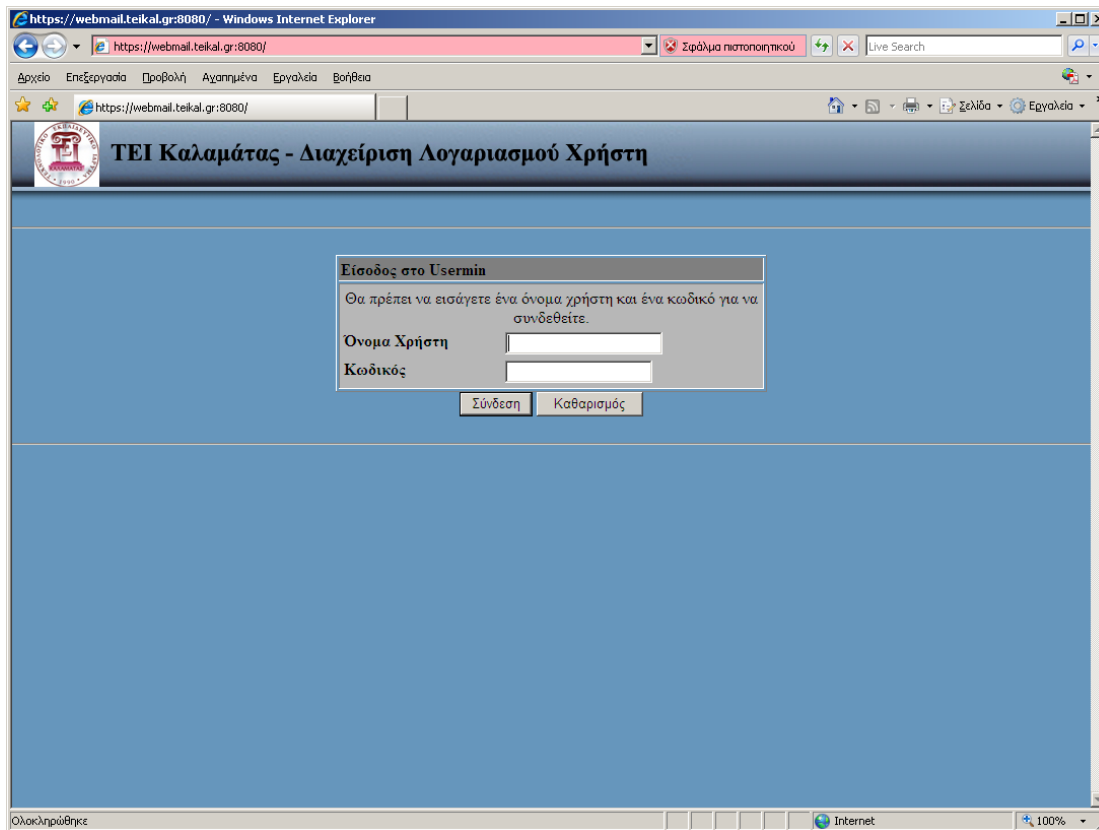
https://webmail.teikal.gr:8080/ - Windows Internet Explorer

https://webmail.teikal.gr:8080/

Σφάλμα πιστοποιητικού

Live Search

Αρχείο Επεξεργασία Προβολή Αγαπημένα Εργαλεία Βοήθεια

https://webmail.teikal.gr:8080/

Σελίδα Εργαλεία

ΤΕΙ Καλαμάτας - Διαχείριση Λογαριασμού Χρήστη

Είσοδος στο Usermin

Θα πρέπει να εισάγετε ένα όνομα χρήστη και ένα κωδικό για να συνδεθείτε.

Όνομα Χρήστη

Κωδικός

Σύνδεση Καθαρισμός

Ολοκληρώθηκε

Internet

100%